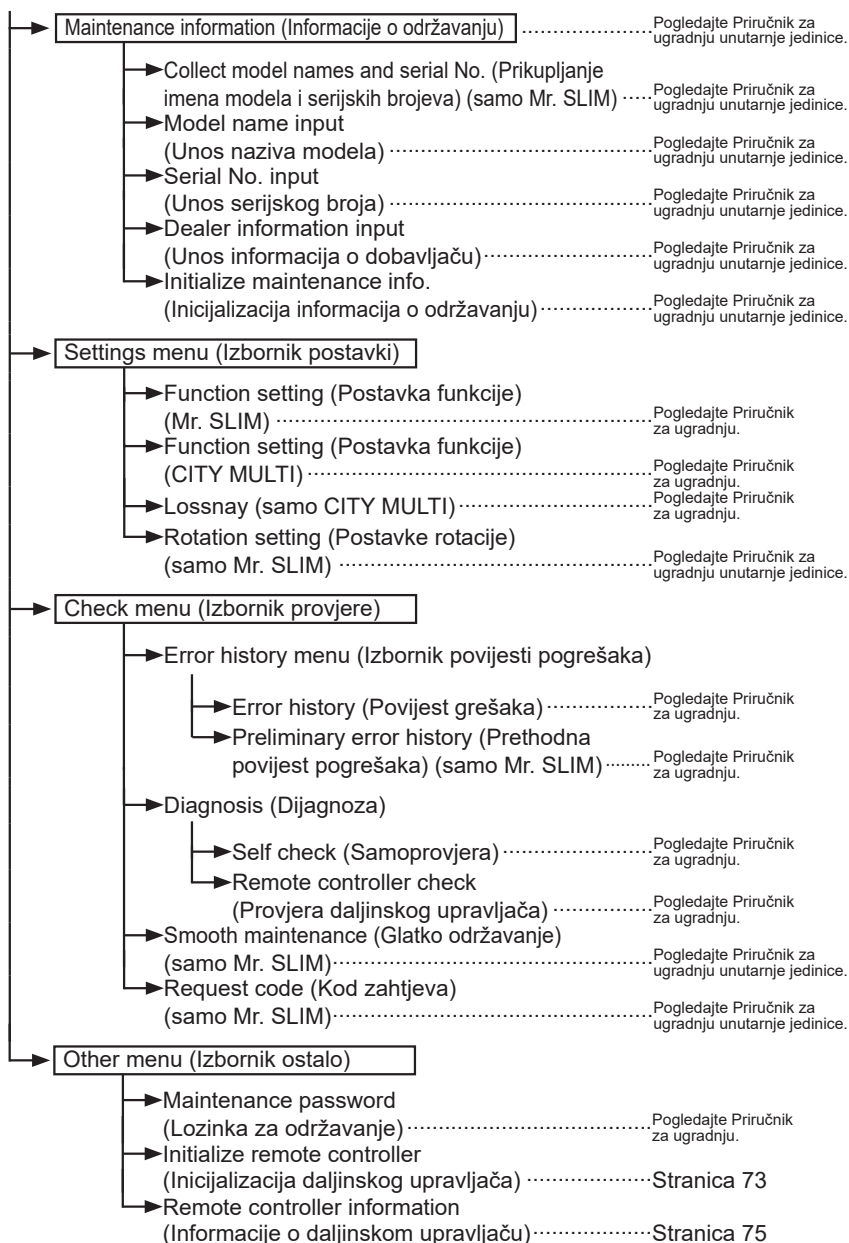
Maintenance information (Informacije o održavanju) Pogledajte Priručnik za ugradnju unutarnje jedinice.

Collect model names and serial No. (Prikupljanje imena modela i serijskih brojeva) (samo Mr. SLIM) Pogledajte Priručnik za ugradnju unutarnje jedinice.

Model name input (Unos naziva modela) Pogledajte Priručnik za ugradnju unutarnje jedinice.

Serial No. input (Unos serijskog broja) Pogledajte Priručnik za ugradnju unutarnje jedinice.

Dealer information input (Unos informacija o dobavljaču) Pogledajte Priručnik za ugradnju unutarnje jedinice.

Initialize maintenance info. (Inicijalizacija informacija o održavanju) Pogledajte Priručnik za ugradnju unutarnje jedinice.

Settings menu (Izbornik postavki)

Function setting (Postavka funkcije) (Mr. SLIM) Pogledajte Priručnik za ugradnju.

Function setting (Postavka funkcije) (CITY MULTI) Pogledajte Priručnik za ugradnju.

Lossnay (samo CITY MULTI) Pogledajte Priručnik za ugradnju.

Rotation setting (Postavke rotacije) (samo Mr. SLIM) Pogledajte Priručnik za ugradnju unutarnje jedinice.

Check menu (Izbornik provjere)

Error history menu (Izbornik povijesti pogrešaka)

Error history (Povijest grešaka) Pogledajte Priručnik za ugradnju.

Preliminary error history (Prethodna povijest pogrešaka) (samo Mr. SLIM) Pogledajte Priručnik za ugradnju.

Diagnosis (Dijagnoza)

Self check (Samoprovjera) Pogledajte Priručnik za ugradnju.

Remote controller check (Provjera daljinskog upravljača) Pogledajte Priručnik za ugradnju.

Smooth maintenance (Glatko održavanje) (samo Mr. SLIM) Pogledajte Priručnik za ugradnju unutarnje jedinice.

Request code (Kod zahtjeva) (samo Mr. SLIM) Pogledajte Priručnik za ugradnju unutarnje jedinice.

Other menu (Izbornik ostalo)

Maintenance password (Lozinka za održavanje) Pogledajte Priručnik za ugradnju.

Initialize remote controller (Inicijalizacija daljinskog upravljača) Stranica 73

Remote controller information (Informacije o daljinskom upravljaču) Stranica 75